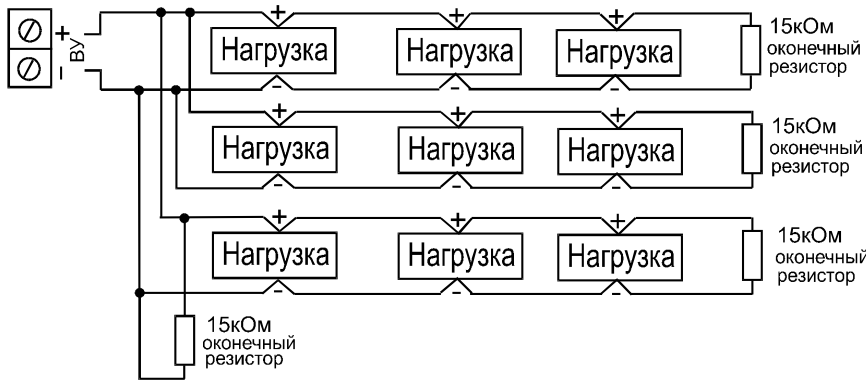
+
ВУ
–

+ + +
Нагрузка Нагрузка Нагрузка
– – –
15кОм
оконечный
резистор

+ + +
Нагрузка Нагрузка Нагрузка
– – –
15кОм
оконечный
резистор

+ + +
Нагрузка Нагрузка Нагрузка
– – –
15кОм
оконечный
резистор

15кОм
оконечный
резистор